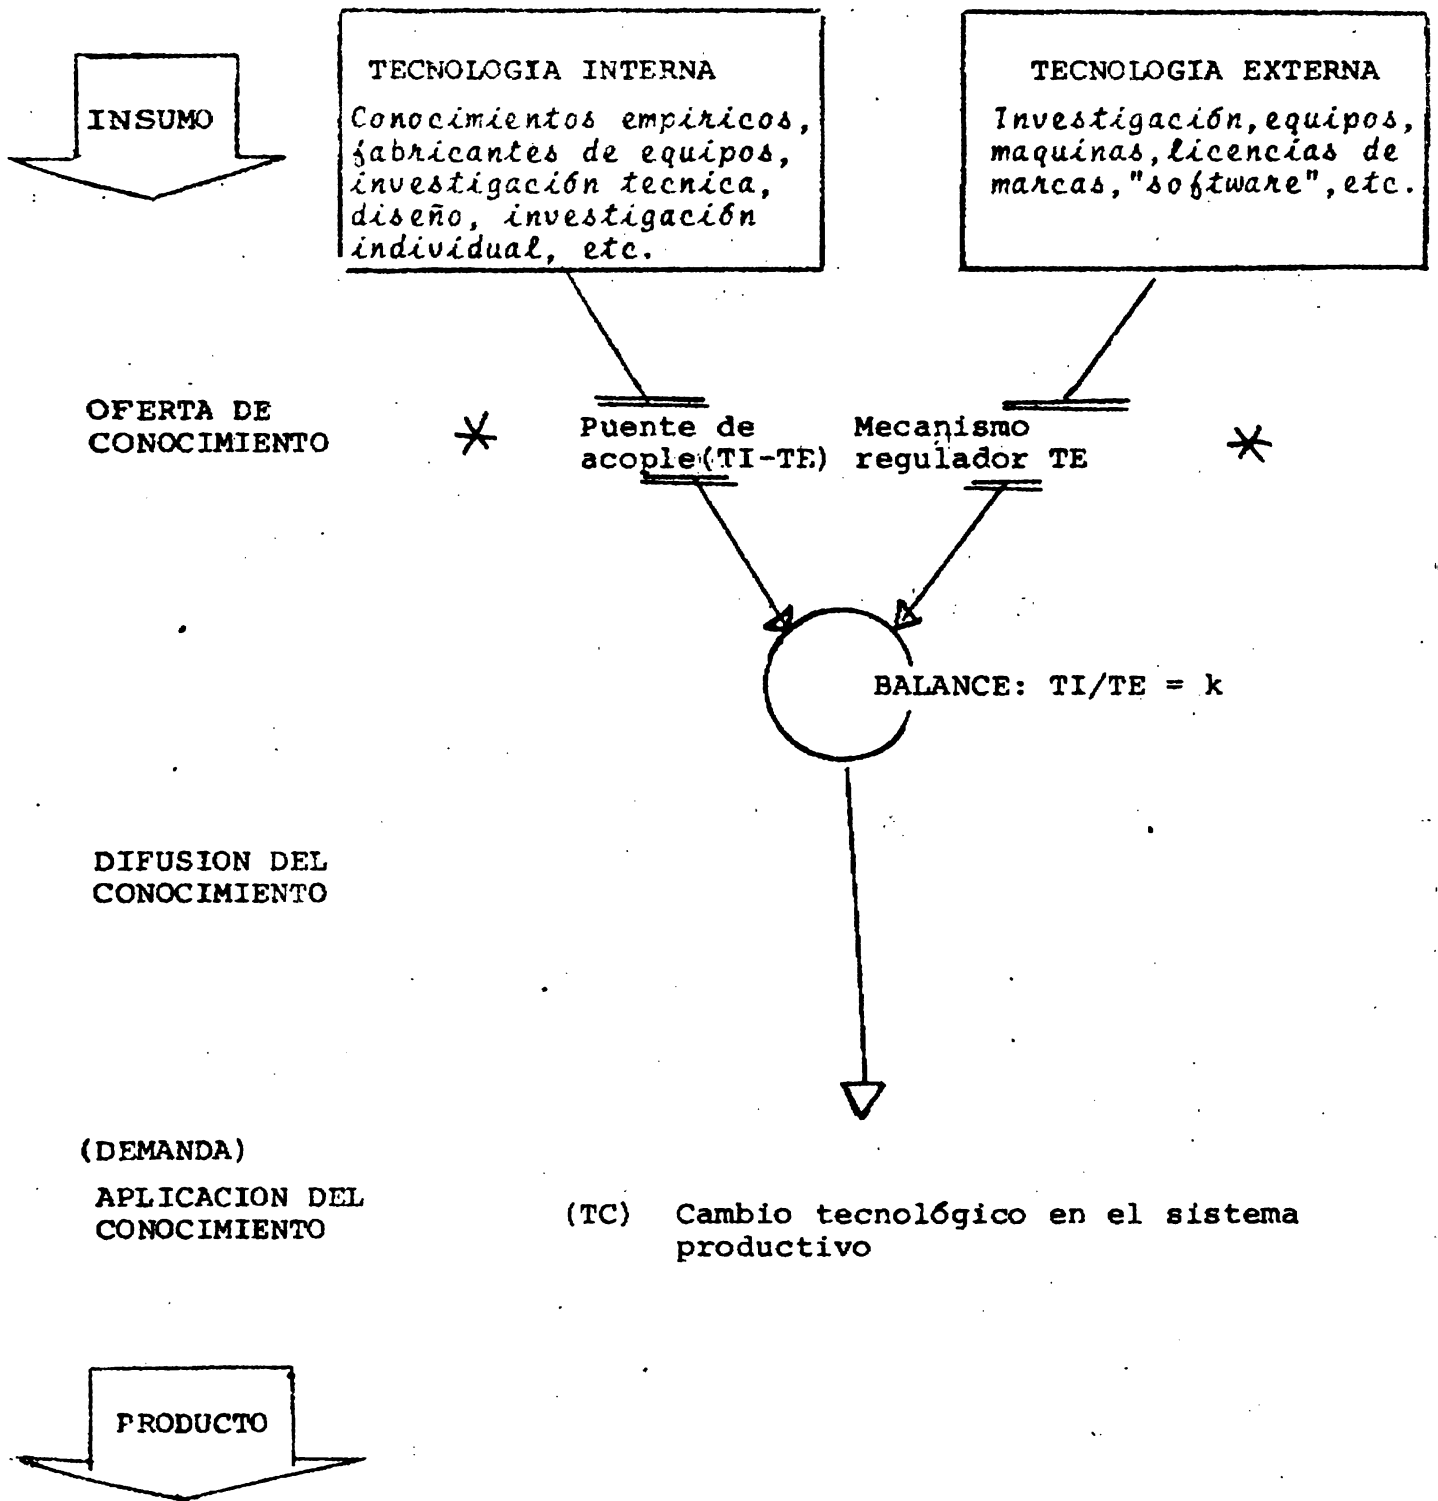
INSUMO

TECNOLOGIA INTERNA

Conocimientos empiricos, fabricantes de equipos, investigación tecnica, diseño, investigación individual, etc.

TECNOLOGIA EXTERNA

Investigación, equipos, maquinas, licencias de marcas, "software", etc.

OFERTA DE CONOCIMIENTO

*

Puente de acople (TI-TE)

Mecanismo regulador TE

*

BALANCE: TI/TE = k

DIFUSION DEL CONOCIMIENTO

(DEMANDA)

APLICACION DEL CONOCIMIENTO

(TC) Cambio tecnológico en el sistema productivo

PRODUCTO